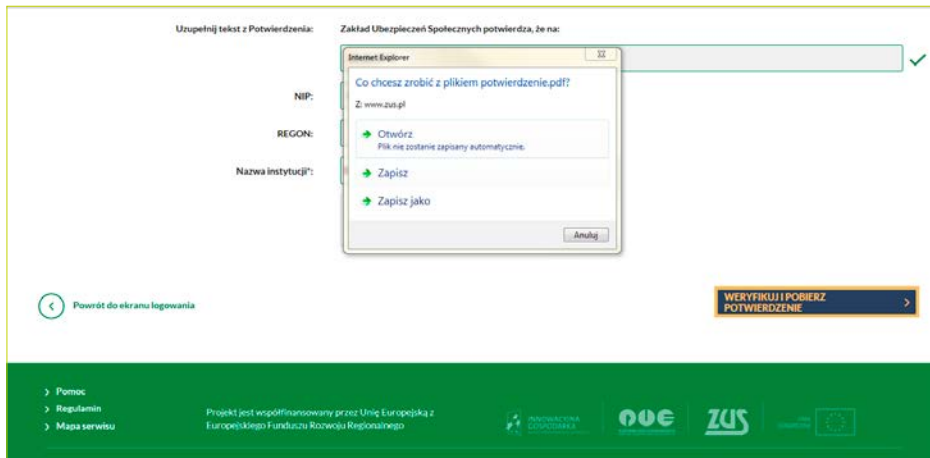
Uzupełnij tekst z Potwierdzenia:

Zakład Ubezpieczeń Społecznych potwierdza, że na:

Internet Explorer

Co chcesz zrobić z plikiem potwierdzenie.pdf?

Z: www.zus.pl

Otwórz
Plik nie zostanie zapisany automatycznie.

Zapisz

Zapisz jako

Anuluj

NIP:

REGON:

Nazwa instytucji*:

Powrót do ekranu logowania

WERYFIKUJ I POBIERZ POTWIERDZENIE

Pomoc
Regulamin
Mapa serwisu

Projekt jest współfinansowany przez Unię Europejską z Europejskiego Funduszu Rozwoju Regionalnego

INNOWACYJNA GOSPODARKA

ZUS